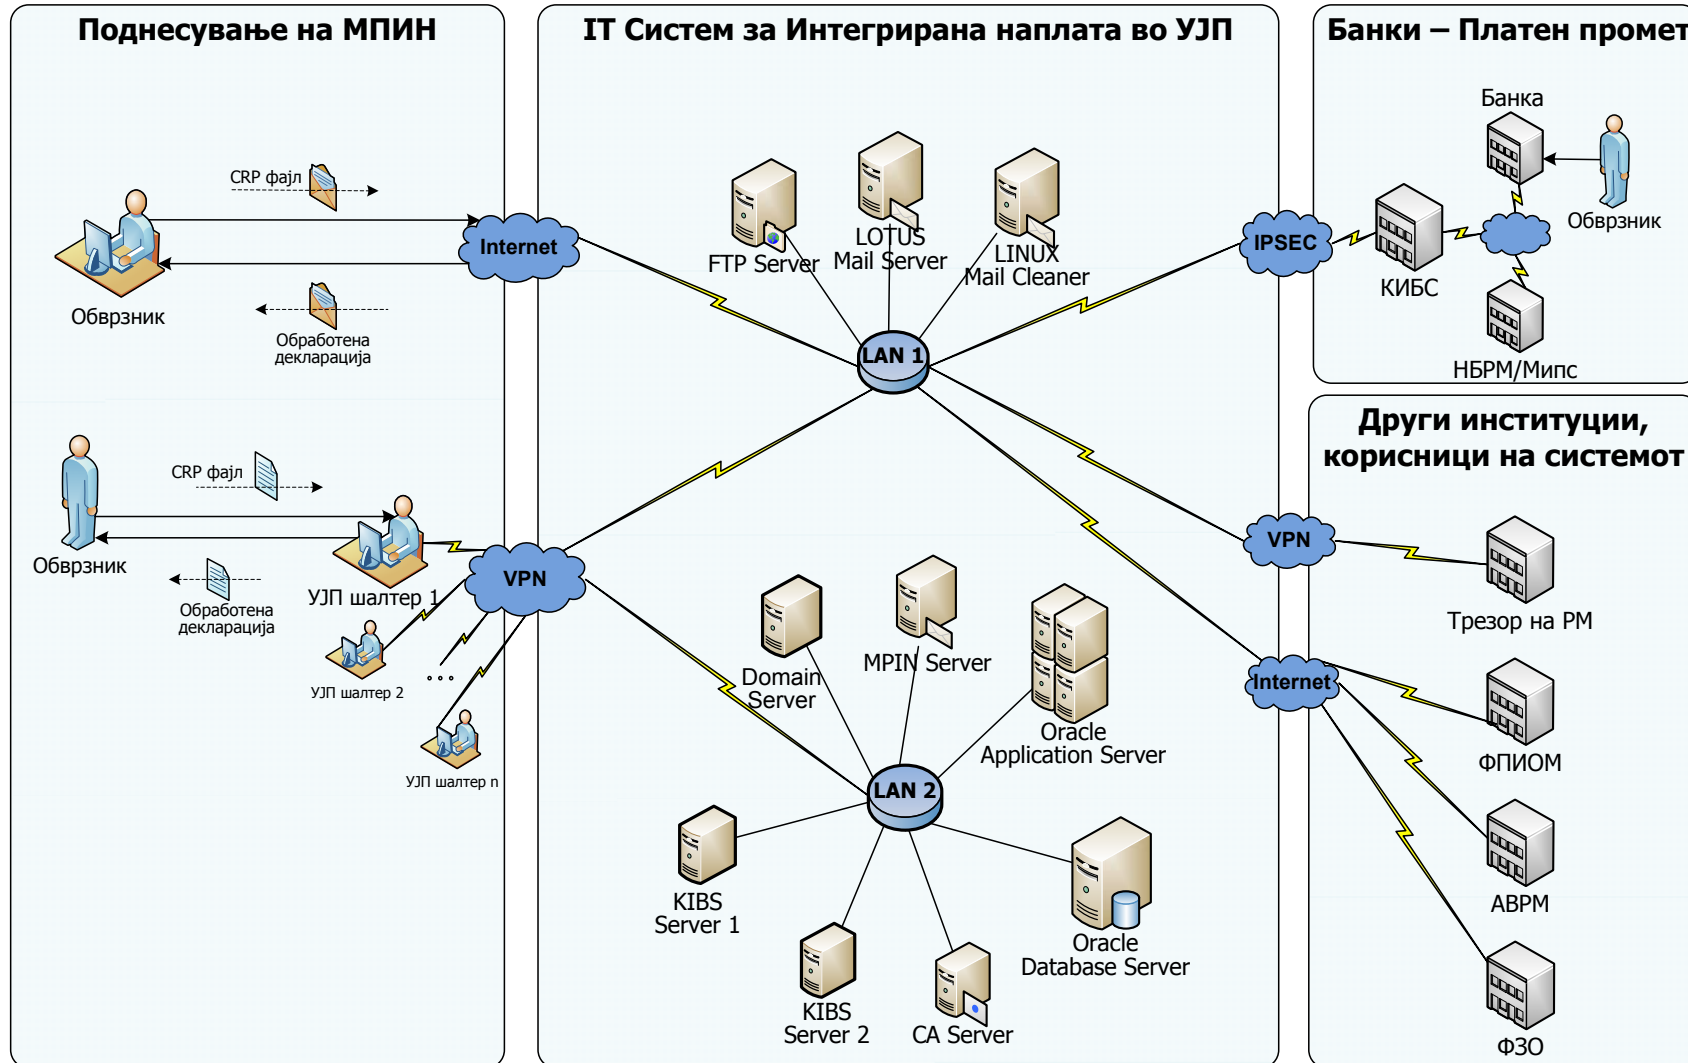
Поднесување на МПИН

CRP фајл

Internet

Обврзник

Обработена декларација

CRP фајл

Обврзник

УЈП шалтер 1

Обработена декларација

VPN

УЈП шалтер 2

...

УЈП шалтер n

IT Систем за Интегрирана наплата во УЈП

FTP Server

LOTUS Mail Server

LINUX Mail Cleaner

LAN 1

Domain Server

MPIN Server

Oracle Application Server

LAN 2

KIBS Server 1

KIBS Server 2

CA Server

Oracle Database Server

Банки – Платен промет

Банка

Обврзник

IPSEC

КИБС

НБРМ/Мипс

Други институции, корисници на системот

VPN

Трезор на РМ

Internet

ФПИОМ

АВРМ

ФЗО